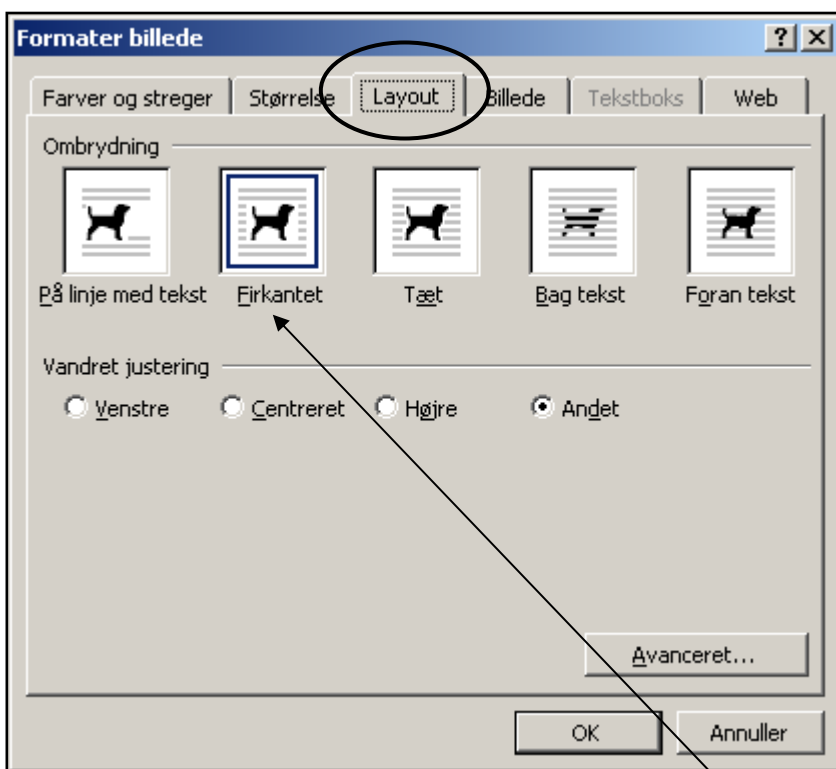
Formater billede

?

Farver og streger

Størrelse

Layout

Billede

Tekstboks

Web

Ombrydning

På linje med tekst

Firkantet

Tæt

Bag tekst

Foran tekst

Vandret justering

Venstre

Centreret

Højre

Andet

Avanceret...

OK

Annuller